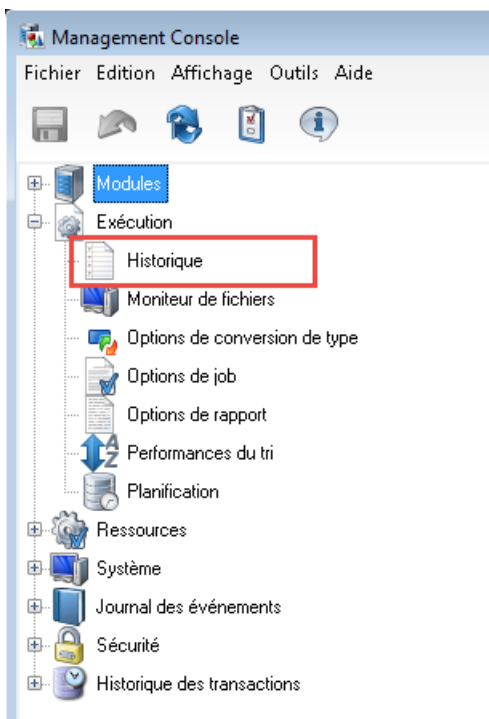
Management Console

Fichier Edition Affichage Outils Aide

Modules
Exécution
Historique
Moniteur de fichiers
Options de conversion de type
Options de job
Options de rapport
Performances du tri
Planification
Ressources
Système
Journal des événements
Sécurité
Historique des transactions